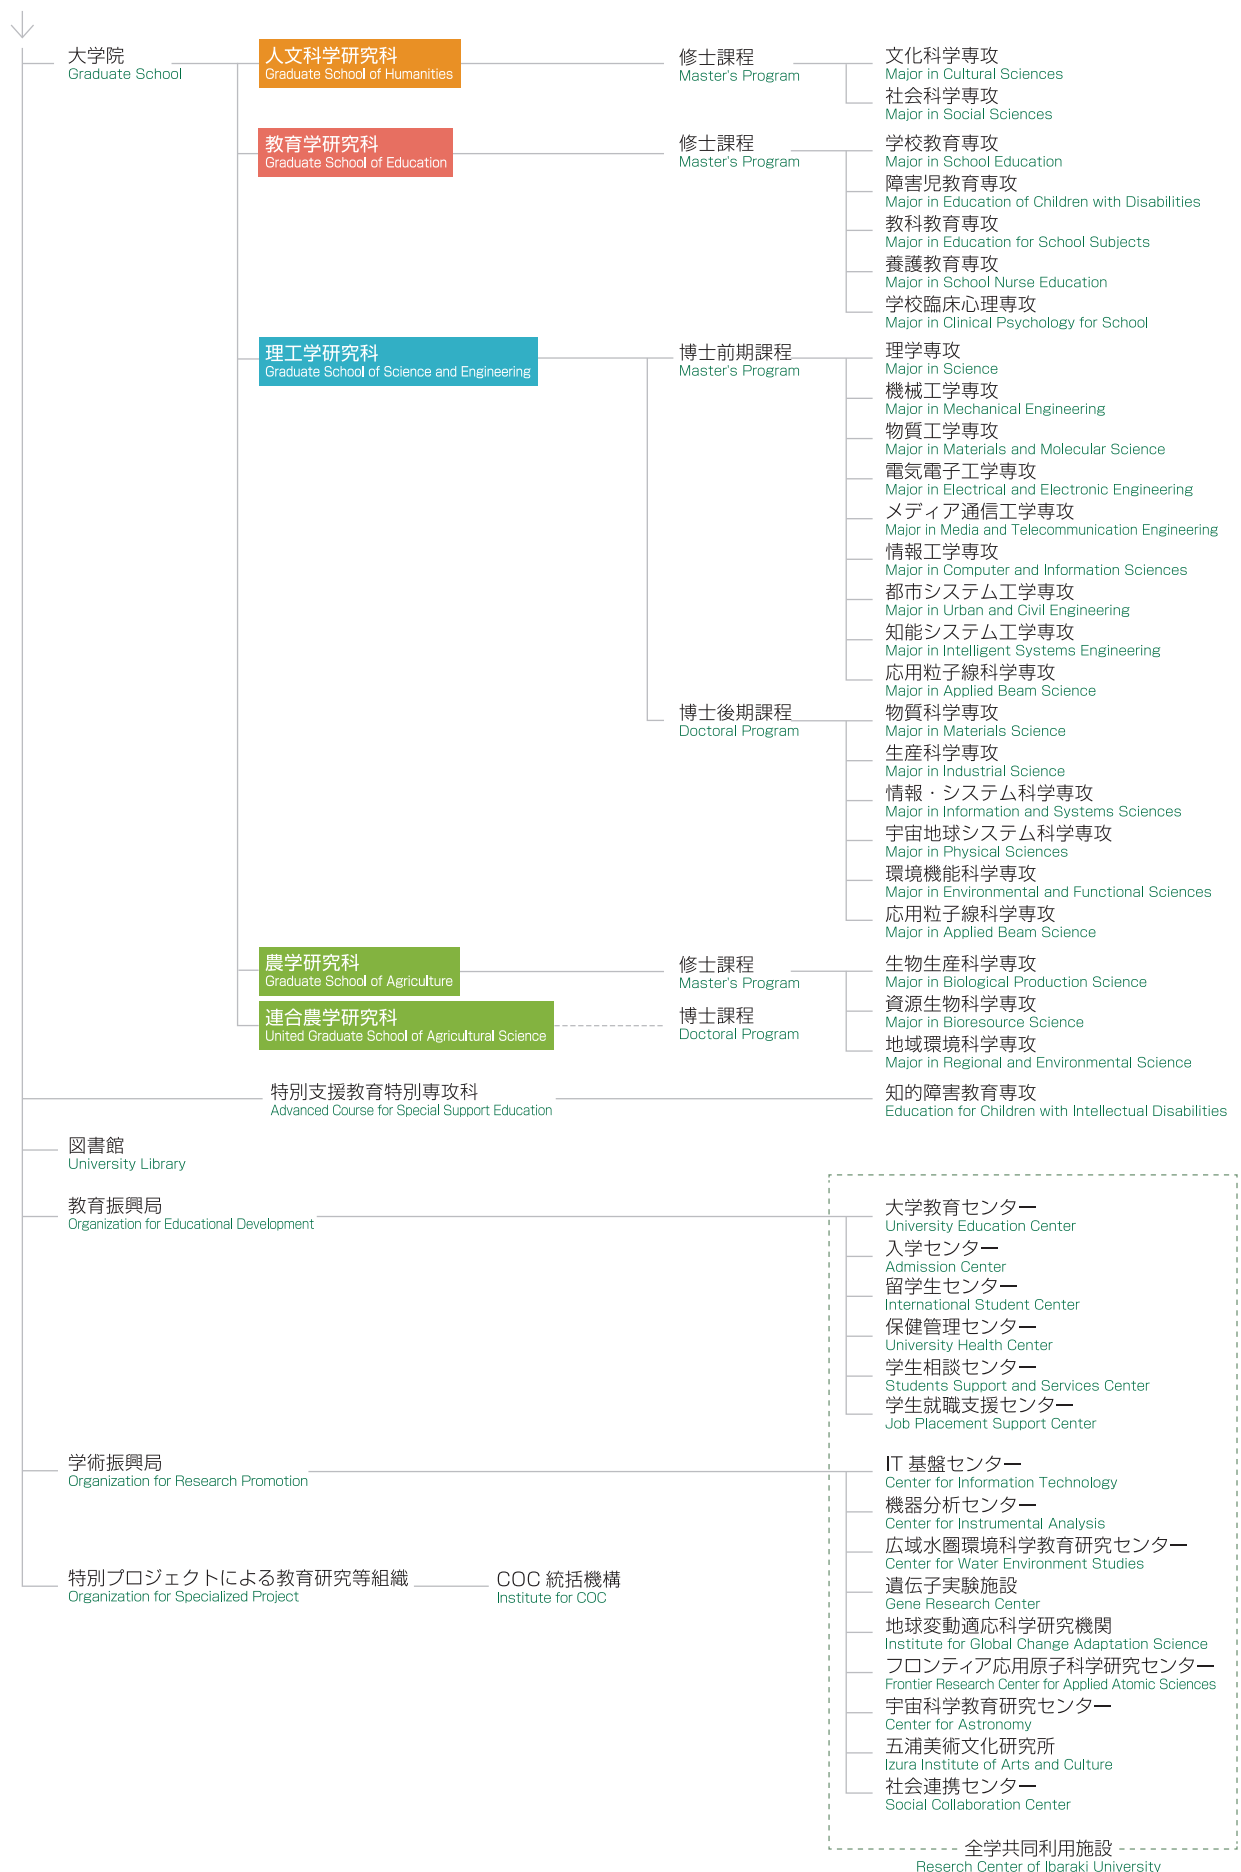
大学院
Graduate School

人文科学研究科
Graduate School of Humanities

修士課程
Master's Program

文化科学専攻
Major in Cultural Sciences
社会科学専攻
Major in Social Sciences

教育学研究科
Graduate School of Education

修士課程
Master's Program

学校教育専攻
Major in School Education
障害児教育専攻
Major in Education of Children with Disabilities
教科教育専攻
Major in Education for School Subjects
養護教育専攻
Major in School Nurse Education
学校臨床心理専攻
Major in Clinical Psychology for School

理工学研究科
Graduate School of Science and Engineering

博士前期課程
Master's Program

理学専攻
Major in Science
機械工学専攻
Major in Mechanical Engineering
物質工学専攻
Major in Materials and Molecular Science
電気電子工学専攻
Major in Electrical and Electronic Engineering
メディア通信工学専攻
Major in Media and Telecommunication Engineering
情報工学専攻
Major in Computer and Information Sciences
都市システム工学専攻
Major in Urban and Civil Engineering
知能システム工学専攻
Major in Intelligent Systems Engineering
応用粒子線科学専攻
Major in Applied Beam Science

博士後期課程
Doctoral Program

物質科学専攻
Major in Materials Science
生産科学専攻
Major in Industrial Science
情報・システム科学専攻
Major in Information and Systems Sciences
宇宙地球システム科学専攻
Major in Physical Sciences
環境機能科学専攻
Major in Environmental and Functional Sciences
応用粒子線科学専攻
Major in Applied Beam Science

農学研究科
Graduate School of Agriculture

修士課程
Master's Program

連合農学研究科
United Graduate School of Agricultural Science

博士課程
Doctoral Program

生物生産科学専攻
Major in Biological Production Science
資源生物科学専攻
Major in Bioresource Science
地域環境科学専攻
Major in Regional and Environmental Science

特別支援教育特別専攻科
Advanced Course for Special Support Education

知的障害教育専攻
Education for Children with Intellectual Disabilities

図書館
University Library

教育振興局
Organization for Educational Development

大学教育センター
University Education Center
入学センター
Admission Center
留学生センター
International Student Center
保健管理センター
University Health Center
学生相談センター
Students Support and Services Center
学生就職支援センター
Job Placement Support Center

学術振興局
Organization for Research Promotion

IT 基盤センター
Center for Information Technology
機器分析センター
Center for Instrumental Analysis
広域水圏環境科学教育研究センター
Center for Water Environment Studies
遺伝子実験施設
Gene Research Center
地球変動適応科学研究機関
Institute for Global Change Adaptation Science
フロンティア応用原子科学研究センター
Frontier Research Center for Applied Atomic Sciences
宇宙科学教育研究センター
Center for Astronomy
五浦美術文化研究所
Izura Institute of Arts and Culture
社会連携センター
Social Collaboration Center

特別プロジェクトによる教育研究等組織
Organization for Specialized Project

COC 統括機構
Institute for COC

全学共同利用施設
Reserch Center of Ibaraki University